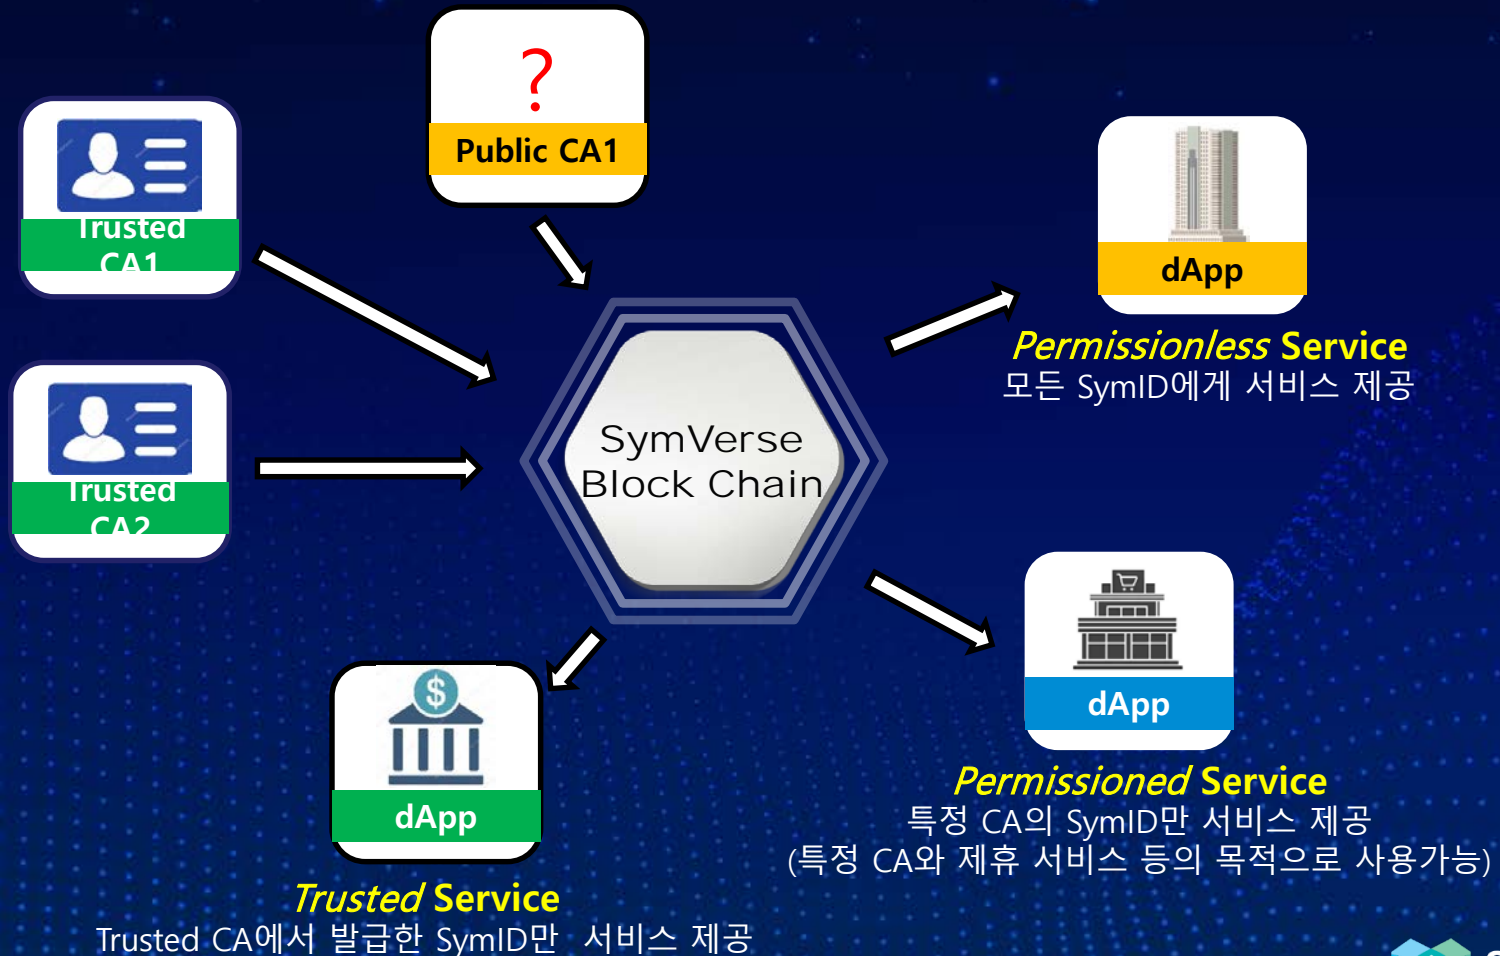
Trusted CA1

?
Public CA1

Trusted CA2

SymVerse Block Chain

dApp
Permissionless Service
모든 SymID에게 서비스 제공

dApp
Permissioned Service
특정 CA의 SymID만 서비스 제공
(특정 CA와 제휴 서비스 등의 목적으로 사용가능)

dApp
Trusted Service
Trusted CA에서 발급한 SymID만 서비스 제공